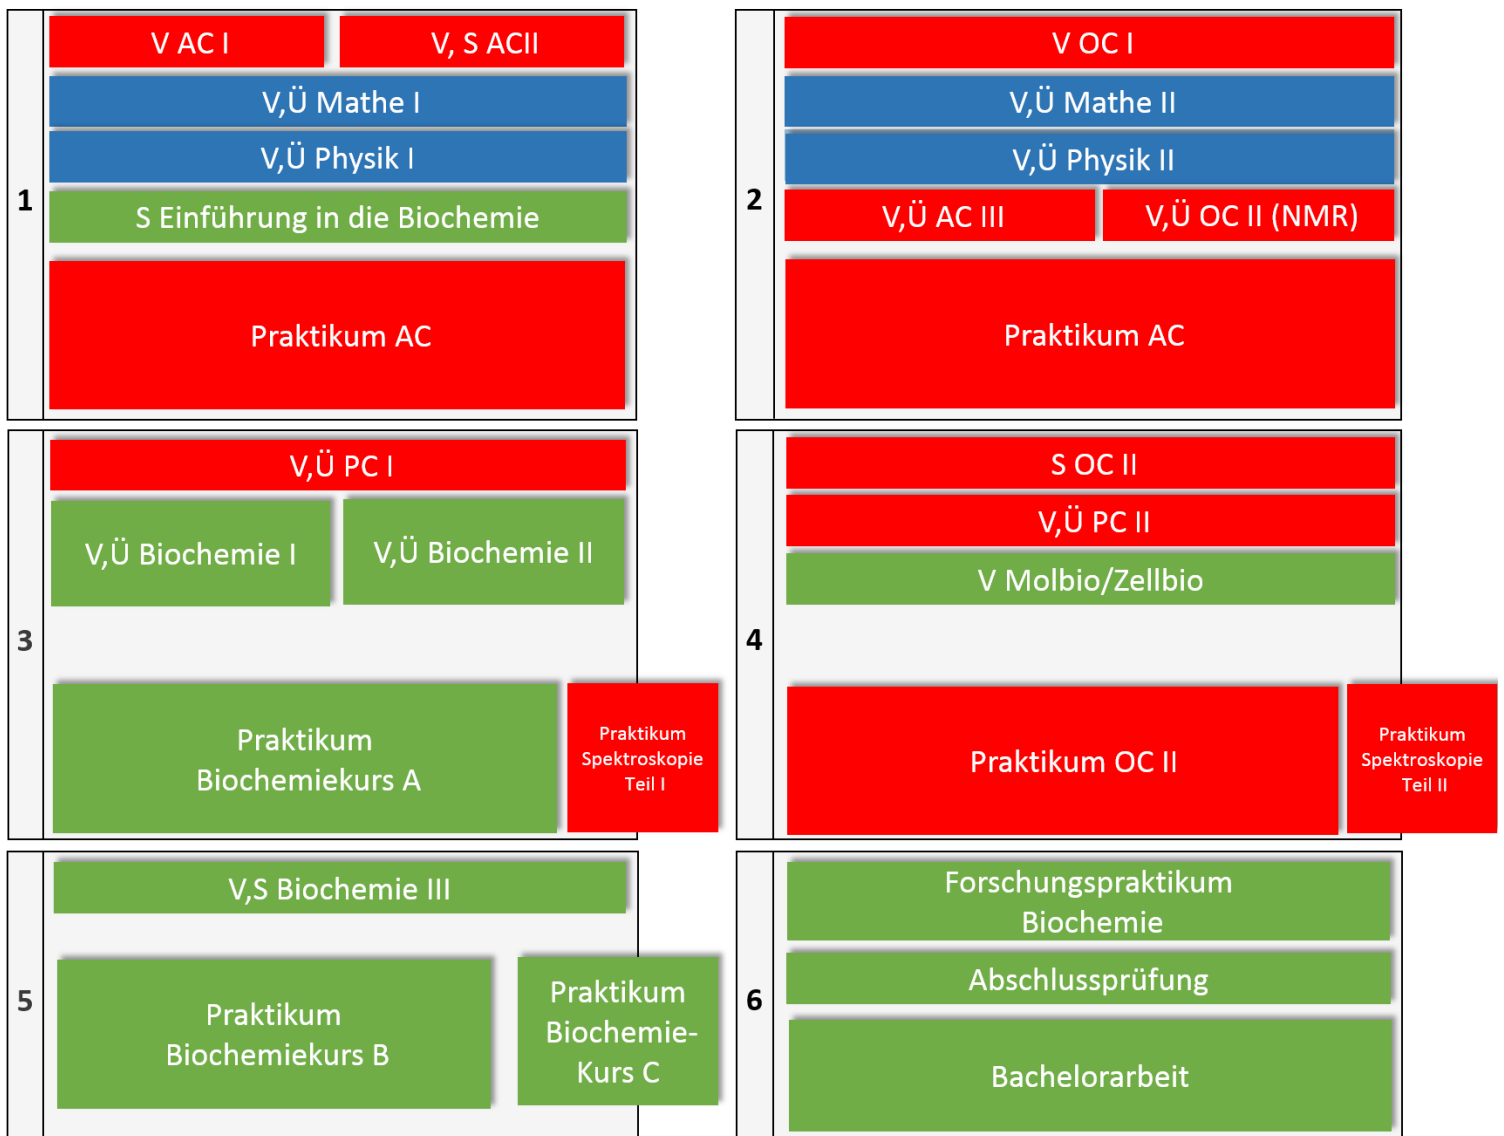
1

V AC I

V, S ACII

V,Ü Mathe I

V,Ü Physik I

S Einführung in die Biochemie

Praktikum AC

2

V OC I

V,Ü Mathe II

V,Ü Physik II

V,Ü AC III

V,Ü OC II (NMR)

Praktikum AC

3

V,Ü PC I

V,Ü Biochemie I

V,Ü Biochemie II

Praktikum Biochemiekurs A

Praktikum Spektroskopie Teil I

4

S OC II

V,Ü PC II

V Molbio/Zellbio

Praktikum OC II

Praktikum Spektroskopie Teil II

5

V,S Biochemie III

Praktikum Biochemiekurs B

Praktikum Biochemie-Kurs C

6

Forschungspraktikum Biochemie

Abschlussprüfung

Bachelorarbeit